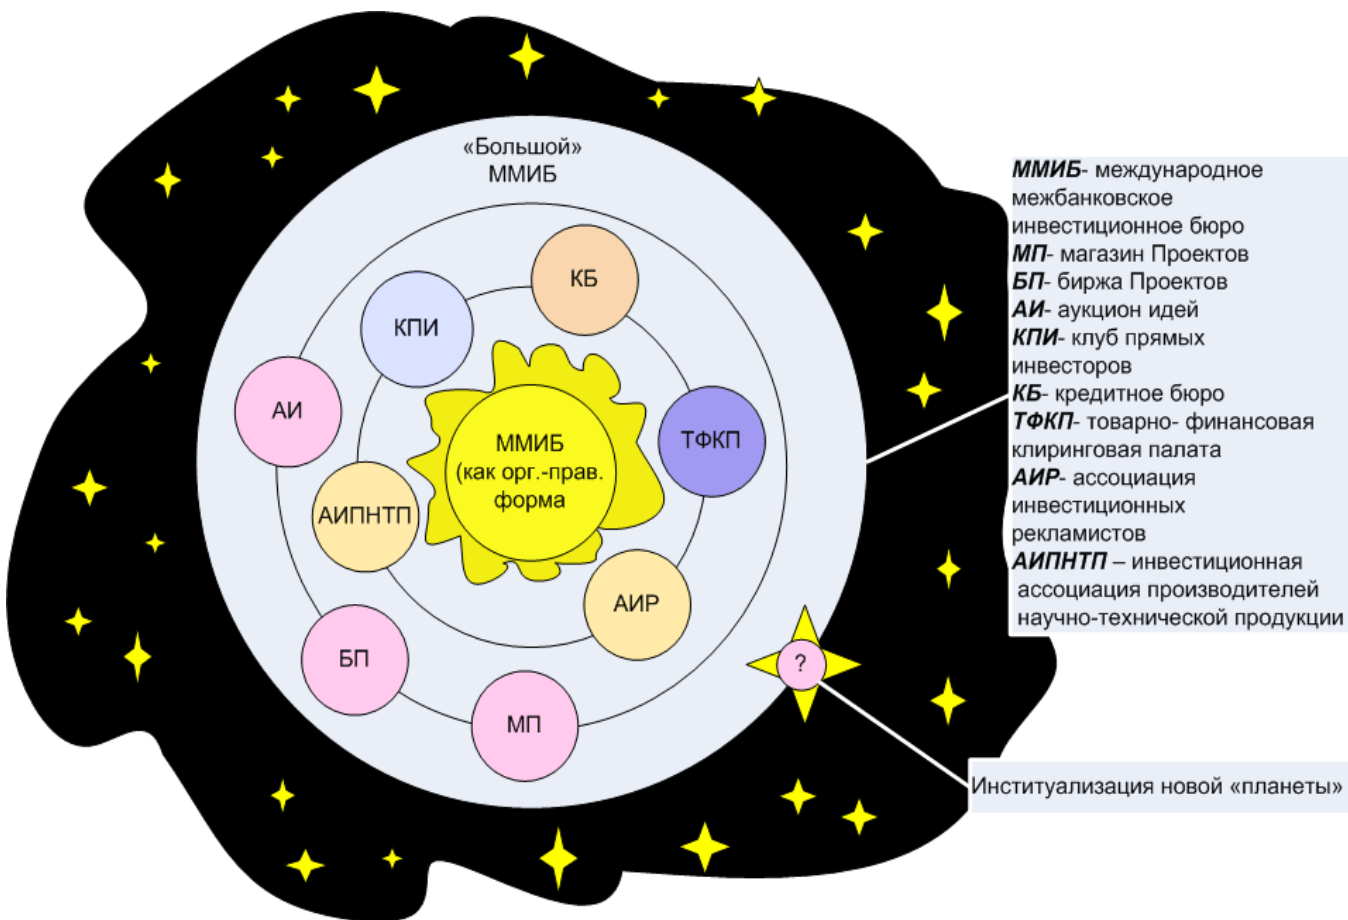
«Большой» ММИБ

КБ

КПИ

АИ

ММИБ (как орг.-прав. форма

ТФКП

АИПНТП

АИР

БП

МП

?

**ММИБ**- международное межбанковское инвестиционное бюро
**МП**- магазин Проектов
**БП**- биржа Проектов
**АИ**- аукцион идей
**КПИ**- клуб прямых инвесторов
**КБ**- кредитное бюро
**ТФКП**- товарно- финансовая клиринговая палата
**АИР**- ассоциация инвестиционных рекламистов
**АИПНТП** – инвестиционная ассоциация производителей научно-технической продукции

Инситуализация новой «планеты»